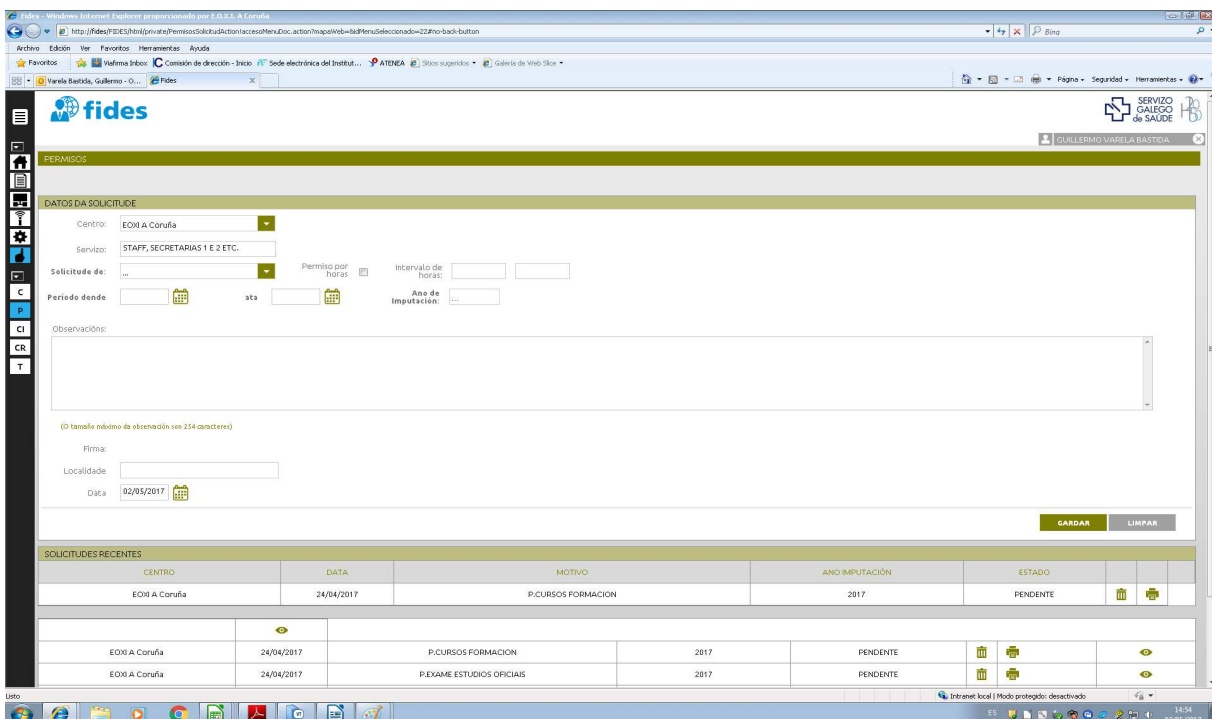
Fides - Windows Internet Explorer proporcionado por E.O.X.I. A Coruña

http://fides/FIDES/html/private/PermisosSolicitudAction!accesoMenuDoc.action?mapaWeb=&idMenuSeleccionado=22#no-back-button

Bing

Archivo Edición Ver Favoritos Herramientas Ayuda

Favoritos Viafirma Inbox Comisión de dirección - Inicio Sede electrónica del Institut... ATENEA Sitios sugeridos Galería de Web Slice

Varela Bastida, Guillermo - O... Fides

Página Seguridad Herramientas

fides

SERVIZO GALEGO de SAÚDE

GUILLERMO VARELA BASTIDA

PERMISOS

DATOS DA SOLICITUDE

Centro: EOXI A Coruña

Servizo: STAFF, SECRETARIAS 1 E 2 ETC.

Solicitude de: ...

Permiso por horas

Intervalo de horas:

Periodo dende

ata

Ano de Imputación: ...

Observacións:

(O tamaño máximo da observación son 254 caracteres)

Firma:

Localidade

Data 02/05/2017

GARDAR

LIMPAR

SOLICITUDES RECENTES

| CENTRO | DATA | MOTIVO | ANO IMPUTACIÓN | ESTADO |
|---|---|---|---|---|
| EOXI A Coruña | 24/04/2017 | P.CURSOS FORMACION | 2017 | PENDENTE |

| EOXI A Coruña | 24/04/2017 | P.CURSOS FORMACION | 2017 | PENDENTE |
|---|---|---|---|---|
| EOXI A Coruña | 24/04/2017 | P.EXAME ESTUDIOS OFICIAIS | 2017 | PENDENTE |

C P CI CR T

Listo

Intranet local | Modo protegido: desactivado

ES 14:54